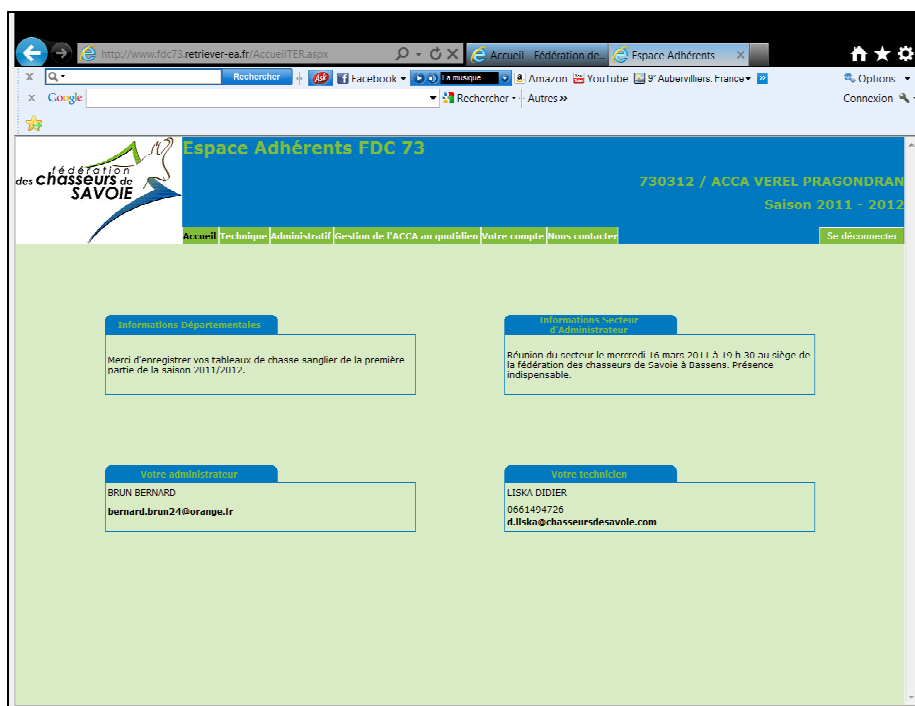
http://www.fdc73.retriever-ea.fr/AccueilTER.aspx

Accueil - Fédération de...

Espace Adhérents

Rechercher

Facebook

La musique

Amazon

YouTube

9° Aubervilliers, France

Options

Google

Rechercher

Autres »

Connexion

fédération des chasseurs de SAVOIE

Espace Adhérents FDC 73

730312 / ACCA VEREL PRAGONDRAN

Saison 2011 - 2012

Accueil | Technique | Administratif | Gestion de l'ACCA au quotidien | Votre compte | Nous contacter

Se déconnecter

Informations Départementales

Merci d'enregistrer vos tableaux de chasse sanglier de la première partie de la saison 2011/2012.

Informations Secteur d'Administrateur

Réunion du secteur le mercredi 16 mars 2011 à 19 h 30 au siège de la fédération des chasseurs de Savoie à Bassens. Présence indispensable.

Votre administrateur

BRUN BERNARD

bernard.brun24@orange.fr

Votre technicien

LISKA DIDIER

0661494726

d.liska@chasseursdesavoie.com